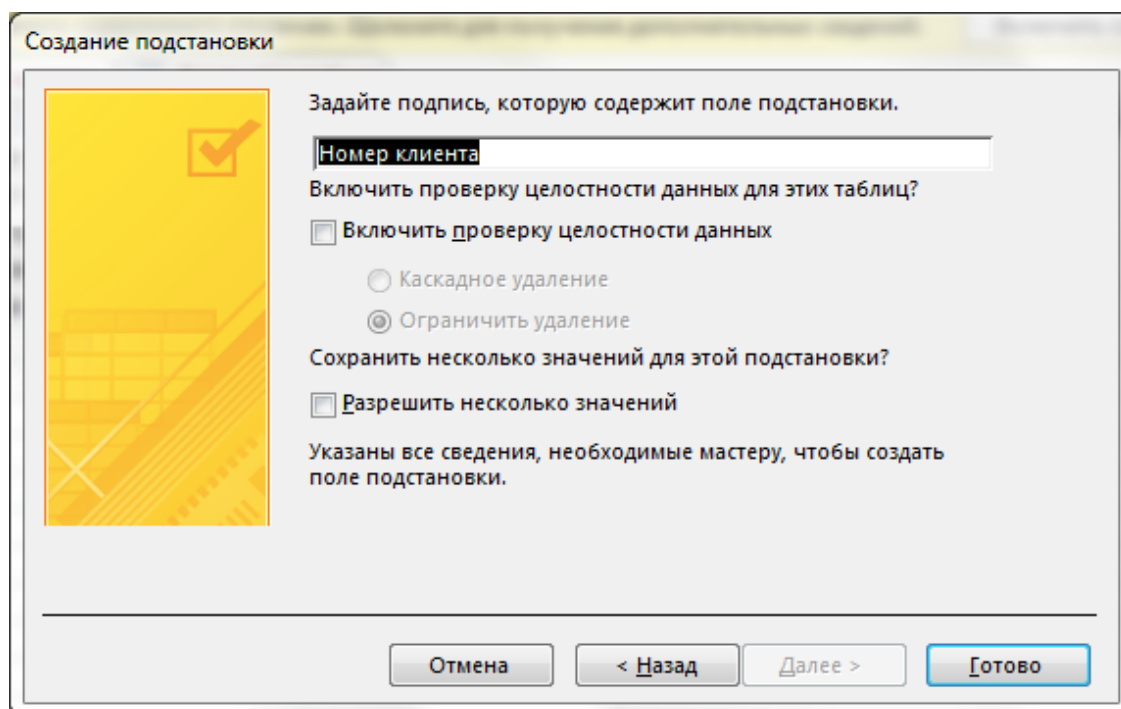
Создание подстановки

Задайте подпись, которую содержит поле подстановки.

Номер клиента

Включить проверку целостности данных для этих таблиц?

Включить проверку целостности данных

Каскадное удаление

Ограничить удаление

Сохранить несколько значений для этой подстановки?

Разрешить несколько значений

Указаны все сведения, необходимые мастеру, чтобы создать поле подстановки.

Отмена
< Назад
Далее >
Готово